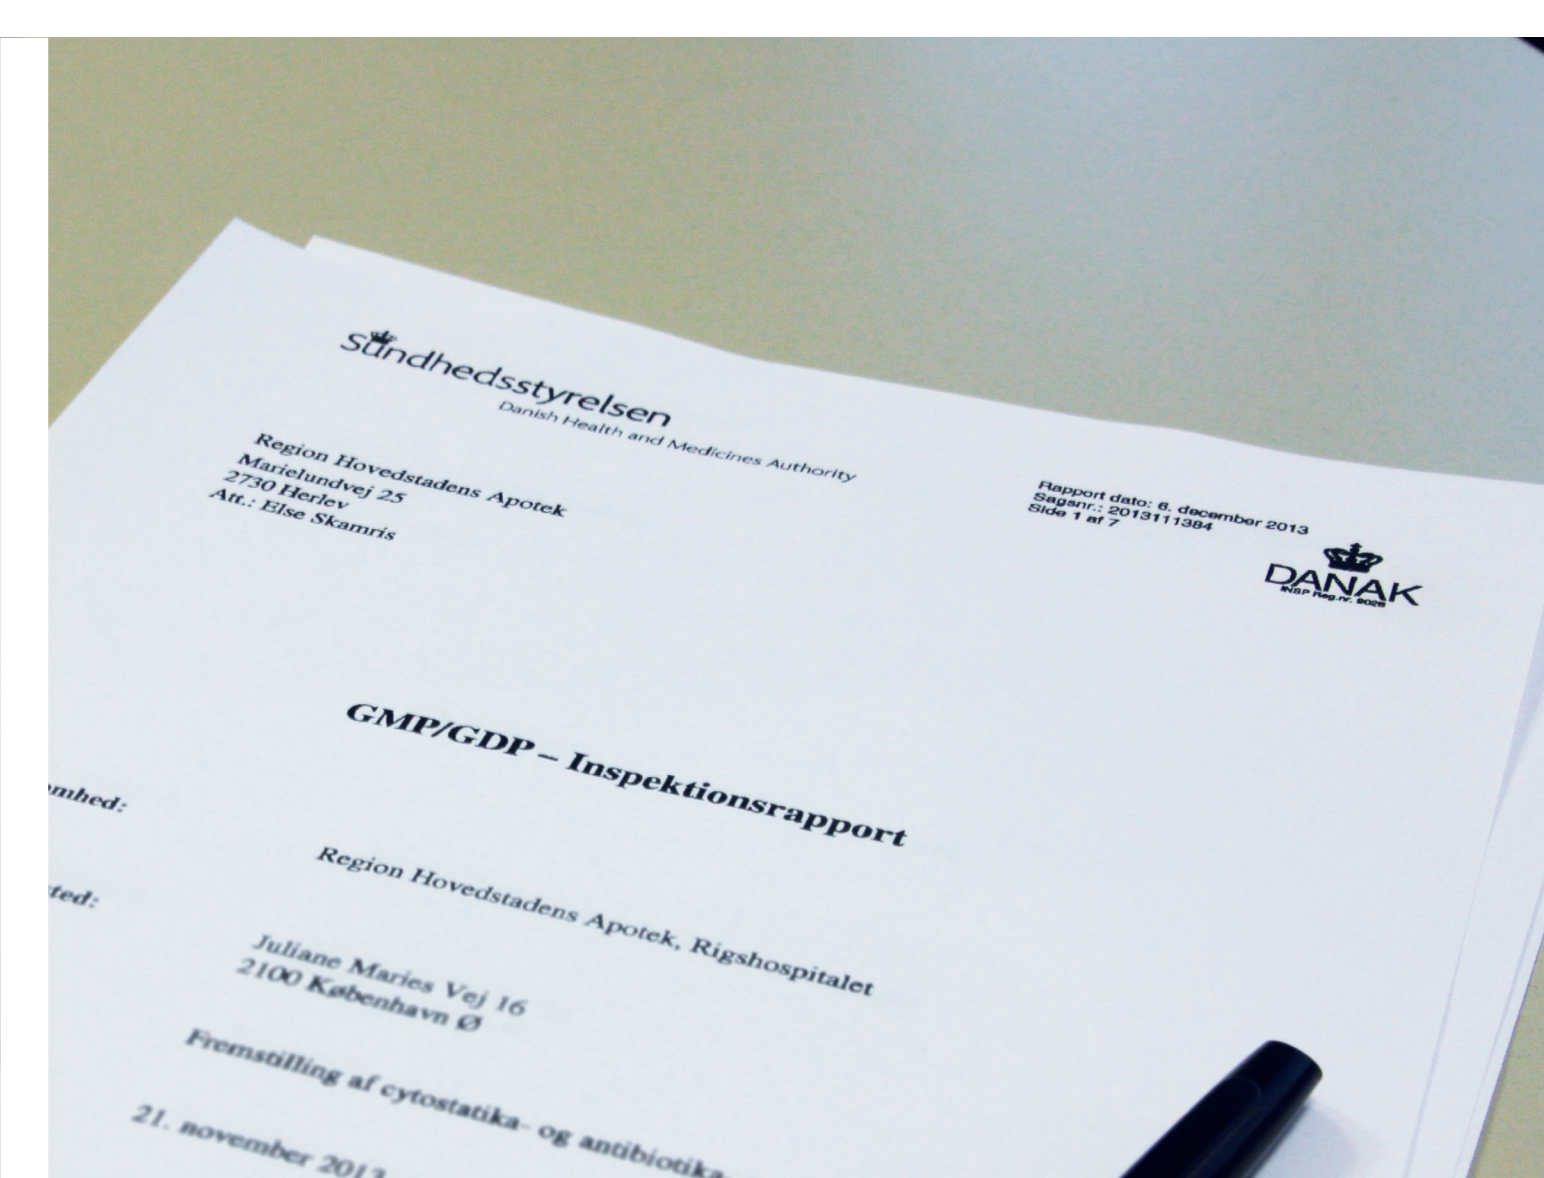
Sundhedsstyrelsen
Danish Health and Medicines Authority

Region Hovedstadens Apotek
Marielundvej 25
2730 Herlev
Att.: Else Skamris

Rapport dato: 6. december 2013
Sagsnr.: 2013111384
Side 1 af 7

DANAK
INSP Reg.nr. 9026

GMP/GDP – Inspektionsrapport

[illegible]mhed:

Region Hovedstadens Apotek, Rigshospitalet

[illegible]ted:

Juliane Maries Vej 16
2100 København Ø

Fremstilling af cytostatika- og antibiotika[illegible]

21. november 2013